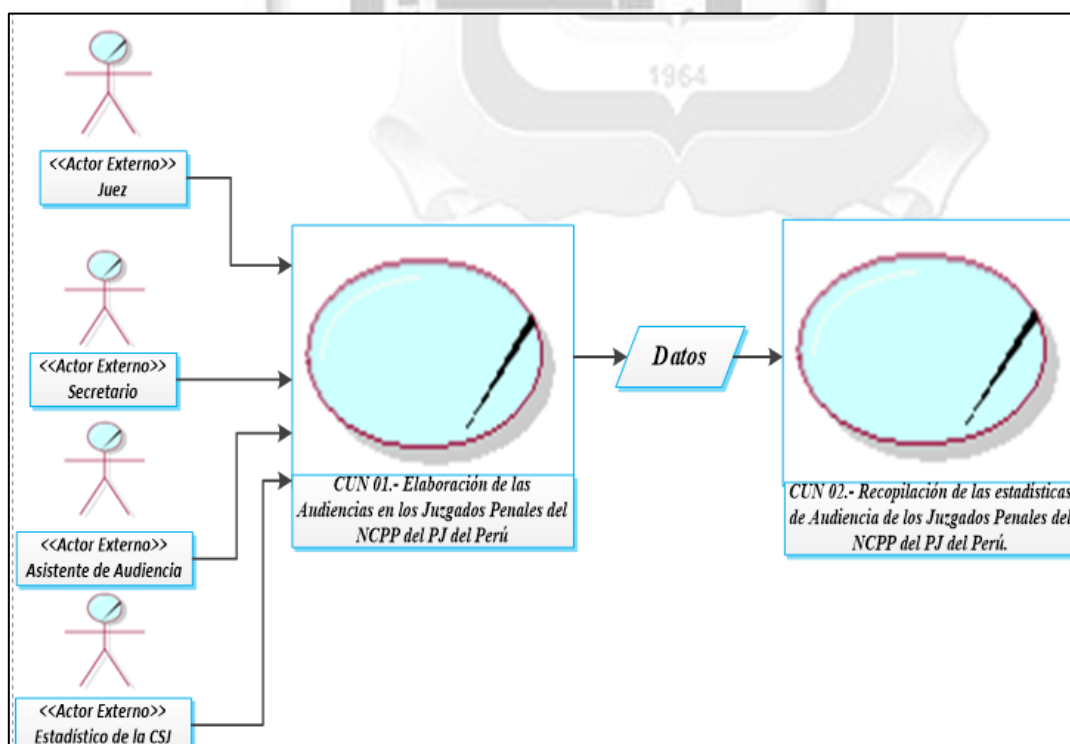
1964

<<Actor Externo>>
Juez

<<Actor Externo>>
Secretario

<<Actor Externo>>
Asistente de Audiencia

<<Actor Externo>>
Estadístico de la CSJ

CUN 01.- Elaboración de las Audiencias en los Juzgados Penales del NCPP del PJ del Perú

Datos

CUN 02.- Recopilación de las estadísticas de Audiencia de los Juzgados Penales del NCPP del PJ del Perú.